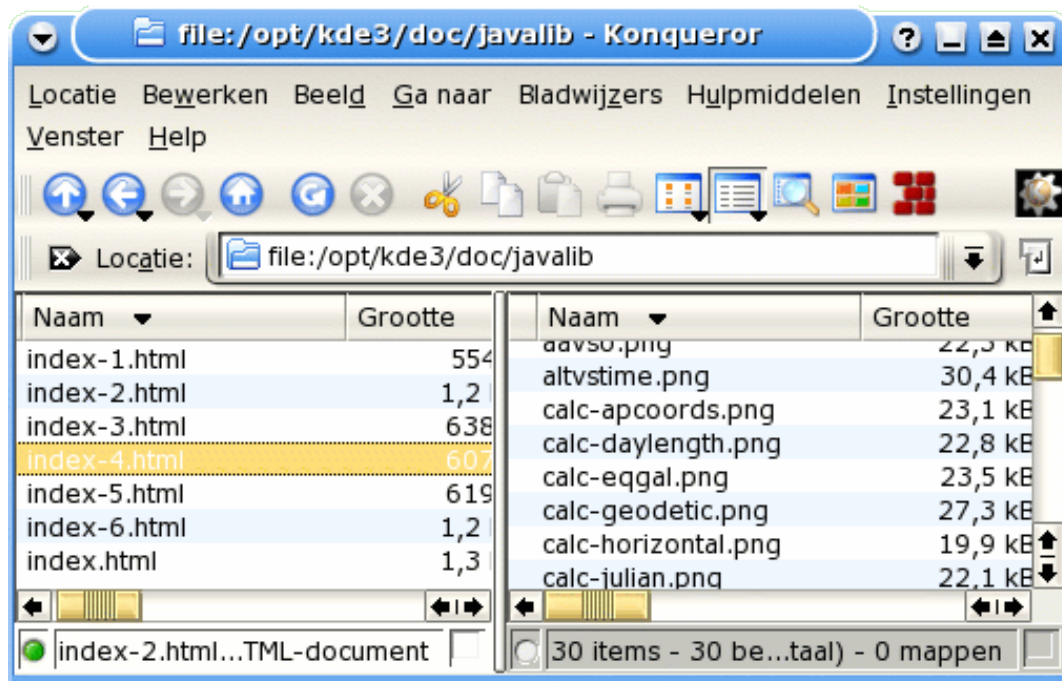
file:/opt/kde3/doc/javalib - Konqueror

Locatie Bewerken Beeld Ga naar Bladwijzers Hulpmiddelen Instellingen Venster Help

Locatie: file:/opt/kde3/doc/javalib

| Naam | Grootte |
|---|---|
| index-1.html | 554 |
| index-2.html | 1,2 |
| index-3.html | 638 |
| index-4.html | 607 |
| index-5.html | 619 |
| index-6.html | 1,2 |
| index.html | 1,3 |

| Naam | Grootte |
|---|---|
| aavso.png | 22,3 kB |
| altvstime.png | 30,4 kB |
| calc-apcoords.png | 23,1 kB |
| calc-daylength.png | 22,8 kB |
| calc-eqgal.png | 23,5 kB |
| calc-geodetic.png | 27,3 kB |
| calc-horizontal.png | 19,9 kB |
| calc-julian.png | 22,1 kB |

index-2.html...TML-document

30 items - 30 be...taal) - 0 mappen